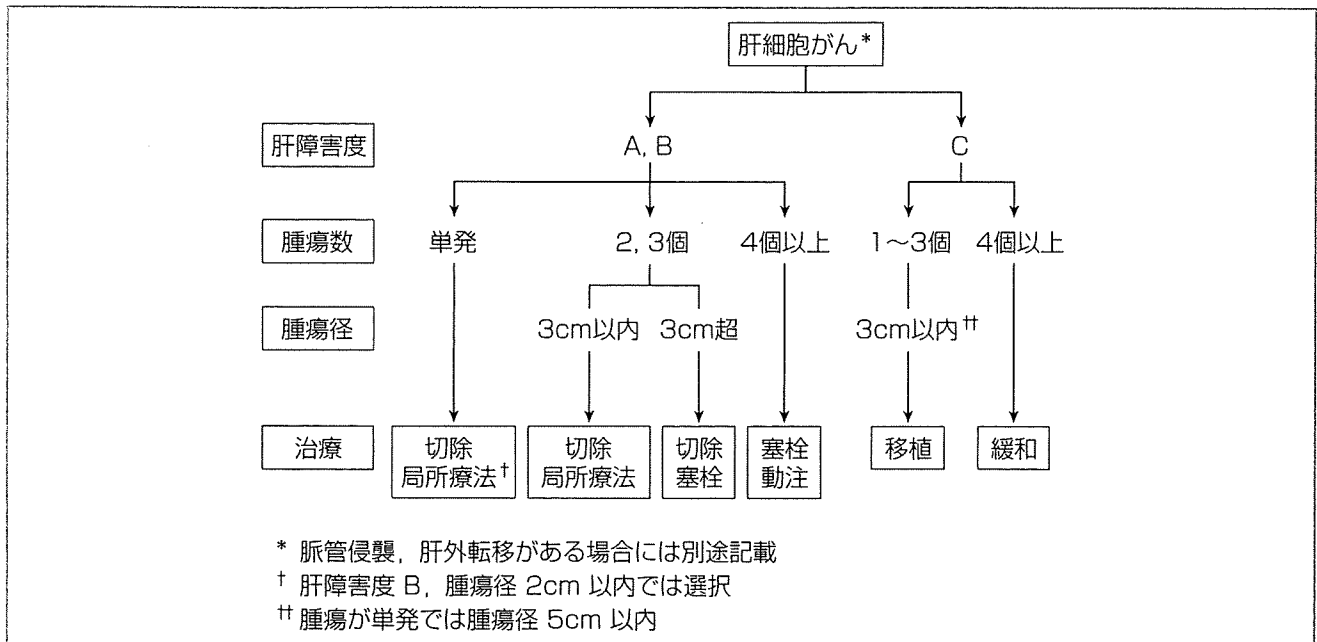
肝細胞がん*

肝障害度

A, B

C

腫瘍数

単発

2, 3個

4個以上

1〜3個

4個以上

腫瘍径

3cm以内

3cm超

3cm以内$^{††}$

治療

切除
局所療法$^{†}$

切除
局所療法

切除
塞栓

塞栓
動注

移植

緩和

* 脈管侵襲，肝外転移がある場合には別途記載
$^{†}$ 肝障害度 B，腫瘍径 2cm 以内では選択
$^{††}$ 腫瘍が単発では腫瘍径 5cm 以内